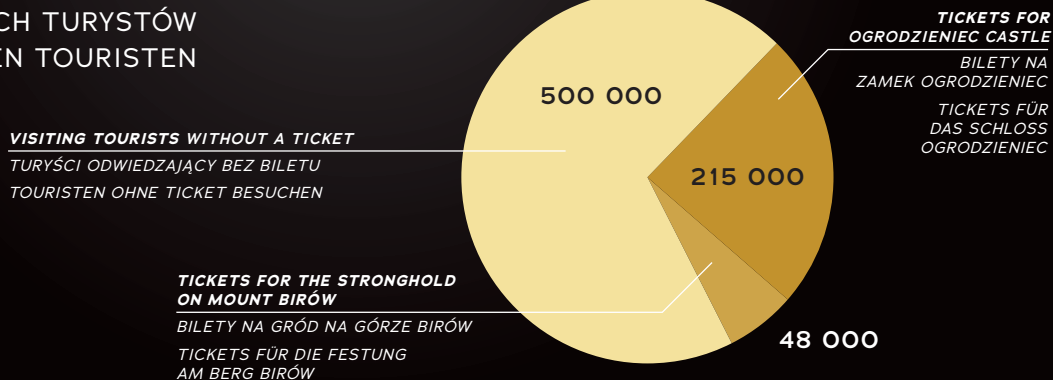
CH TURYSTÓW
EN TOURISTEN

VISITING TOURISTS WITHOUT A TICKET
TURYŚCI ODWIEDZAJĄCY BEZ BILETU
TOURISTEN OHNE TICKET BESUCHEN

500 000

TICKETS FOR
OGRODZIENIEC CASTLE
BILETY NA
ZAMEK OGRODZIENIEC
TICKETS FÜR
DAS SCHLOSS
OGRODZIENIEC

215 000

TICKETS FOR THE STRONGHOLD
ON MOUNT BIRÓW
BILETY NA GRÓD NA GÓRZE BIRÓW
TICKETS FÜR DIE FESTUNG
AM BERG BIRÓW

48 000